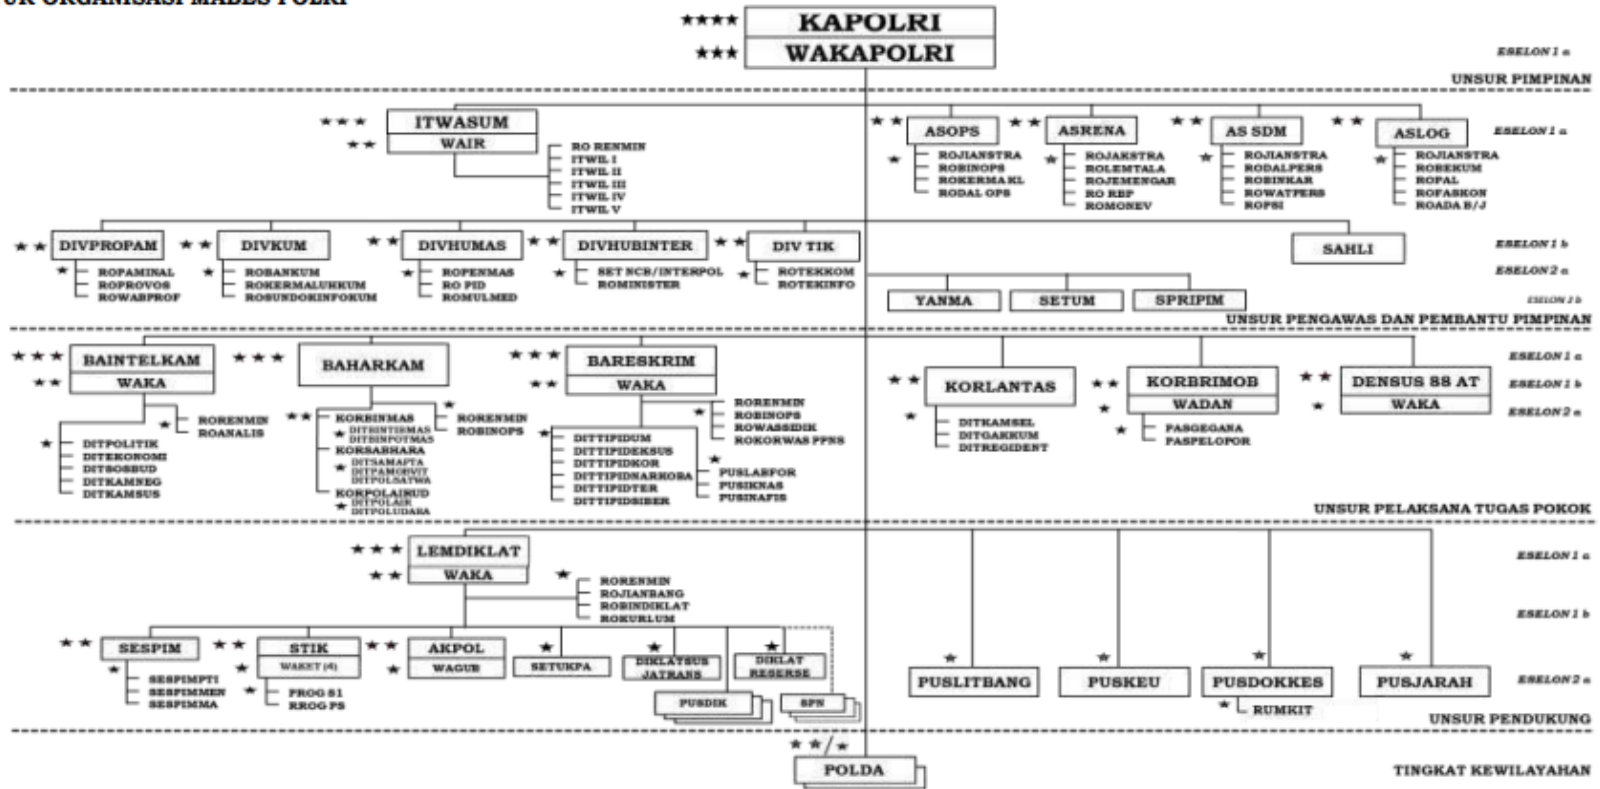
UK ORGANISASI MABES POLRI

★★★★ KAPOLRI
★★★ WAKAPOLRI

ESELON I a
UNSUR PIMPINAN

★★★ ITWASUM
★★ WAIR
RO RENMIN
ITWIL I
ITWIL II
ITWIL III
ITWIL IV
ITWIL V

★★ ASOPS
★ ROJIANSTRA
ROBINOPS
ROKERMA KL
RODAL OPS

★★ ASRENA
★ ROJAKSTRA
ROLEMTALA
ROJEMENGAR
RO REP
ROMONEV

★★ AS SDM
★ ROJIANSTRA
RODALPERS
ROBINKAR
ROWATPERS
ROPSI

★★ ASLOG
★ ROJIANSTRA
ROBEKUM
ROPAL
ROFASKON
ROADA B/J

ESELON I a

★★ DIVPROPAM
★ ROPAMINAL
ROPROVOS
ROWABPROF

★★ DIVKUM
★ ROBANKUM
ROKERMALUHKUM
ROSUNDOKINFOKUM

★★ DIVHUMAS
★ ROPENMAS
RO PID
ROMULMED

★★ DIVHUBINTER
★ SET NCB/INTERPOL
ROMINISTER

★★ DIV TIK
★ ROTEKKOM
ROTEKINFO

SAHLI

ESELON I b
ESELON 2 a

YANMA
SETUM
SPRIPIM

ESELON 3 b
UNSUR PENGAWAS DAN PEMBANTU PIMPINAN

★★★ BAINTELKAM
★★ WAKA
★ RORENMIN
ROANALIS
★ DITPOLITIK
DITEKONOMI
DITSOSBUD
DITKAMNEG
DITKAMSUS

★★★ BAHARKAM
★★ KORBINMAS
★ DITBINTIBMAS
DITBINPOTMAS
KORSABHARA
★ DITSAMAPTA
DITPAMOBVIT
DITPOLSATWA
KORPOLAIRUD
★ DITPOLAIR
DITPOLUDARA
★ RORENMIN
ROBINOPS

★★★ BARESKRIM
★★ WAKA
★ RORENMIN
ROBINOPS
ROWASSIDIK
ROKORWAS PPNS
★ DITTIPIDUM
DITTIPIDEKSUS
DITTIPIDKOR
DITTIPIDNARKOBA
DITTIPIDTER
DITTIPIDSIBER
★ PUSLABFOR
PUSIKNAS
PUSINAFIS

★★ KORLANTAS
★ DITKAMSEL
DITGAKKUM
DITREGIDENT

★★ KORBRIMOB
WADAN
★ PASGEGANA
PASPELOPOR

★★ DENSUS 88 AT
★ WAKA

ESELON I a
ESELON I b
ESELON 2 a

UNSUR PELAKSANA TUGAS POKOK

★★★ LEMDIKLAT
★★ WAKA
★ RORENMIN
ROJIANBANG
ROBINDIKLAT
ROKURLUM

★★ SESPIM
★ SESPIMPTI
SESPIMMEN
SESPIMMA

★★ STIK
★ WAKET (4)
★ PROG S1
RROG PS

★★ AKPOL
★ WAGUB

★ SETUKPA
★ DIKLATSUS JATRANS
★ DIKLAT RESERSE
PUSDIK
SPN

ESELON I a
ESELON I b

★ PUSLITBANG
★ PUSKEU
★ PUSDOKKES
★ RUMKIT
★ PUSJARAH

ESELON 2 a
UNSUR PENDUKUNG

★★/★ POLDA

TINGKAT KEWILAYAHAN